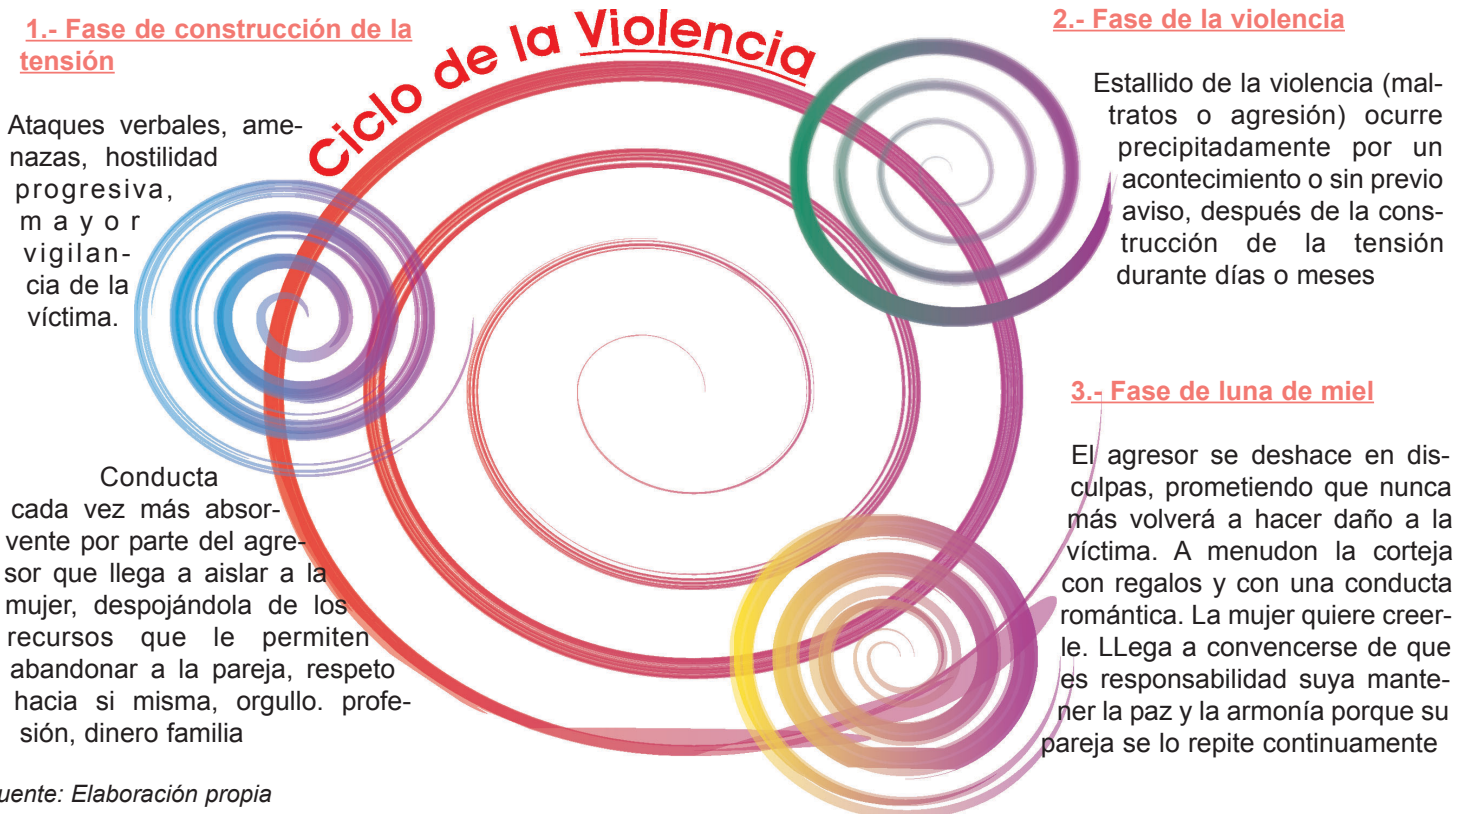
1.- Fase de construcción de la tensión

Ciclo de la Violencia

2.- Fase de la violencia

Ataques verbales, amenazas, hostilidad progresiva, mayor vigilancia de la víctima.

Estallido de la violencia (maltratos o agresión) ocurre precipitadamente por un acontecimiento o sin previo aviso, después de la construcción de la tensión durante días o meses

3.- Fase de luna de miel

Conducta cada vez más absorvente por parte del agresor que llega a aislar a la mujer, despojándola de los recursos que le permiten abandonar a la pareja, respeto hacia si misma, orgullo. profesión, dinero familia

El agresor se deshace en disculpas, prometiendo que nunca más volverá a hacer daño a la víctima. A menudon la corteja con regalos y con una conducta romántica. La mujer quiere creerle. LLega a convencerse de que es responsabilidad suya mantener la paz y la armonía porque su pareja se lo repite continuamente

uente: Elaboración propia